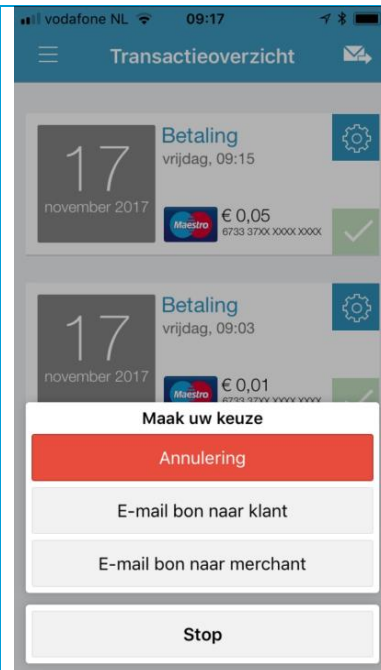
vodafone NL 09:17

Transactieoverzicht

17
november 2017
Betaling
vrijdag, 09:15
Maestro
€ 0,05
6733 37XX XXXX XXXX

17
november 2017
Betaling
vrijdag, 09:03
Maestro
€ 0,01
6733 37XX XXXX XXXX

Maak uw keuze

Annulering

E-mail bon naar klant

E-mail bon naar merchant

Stop